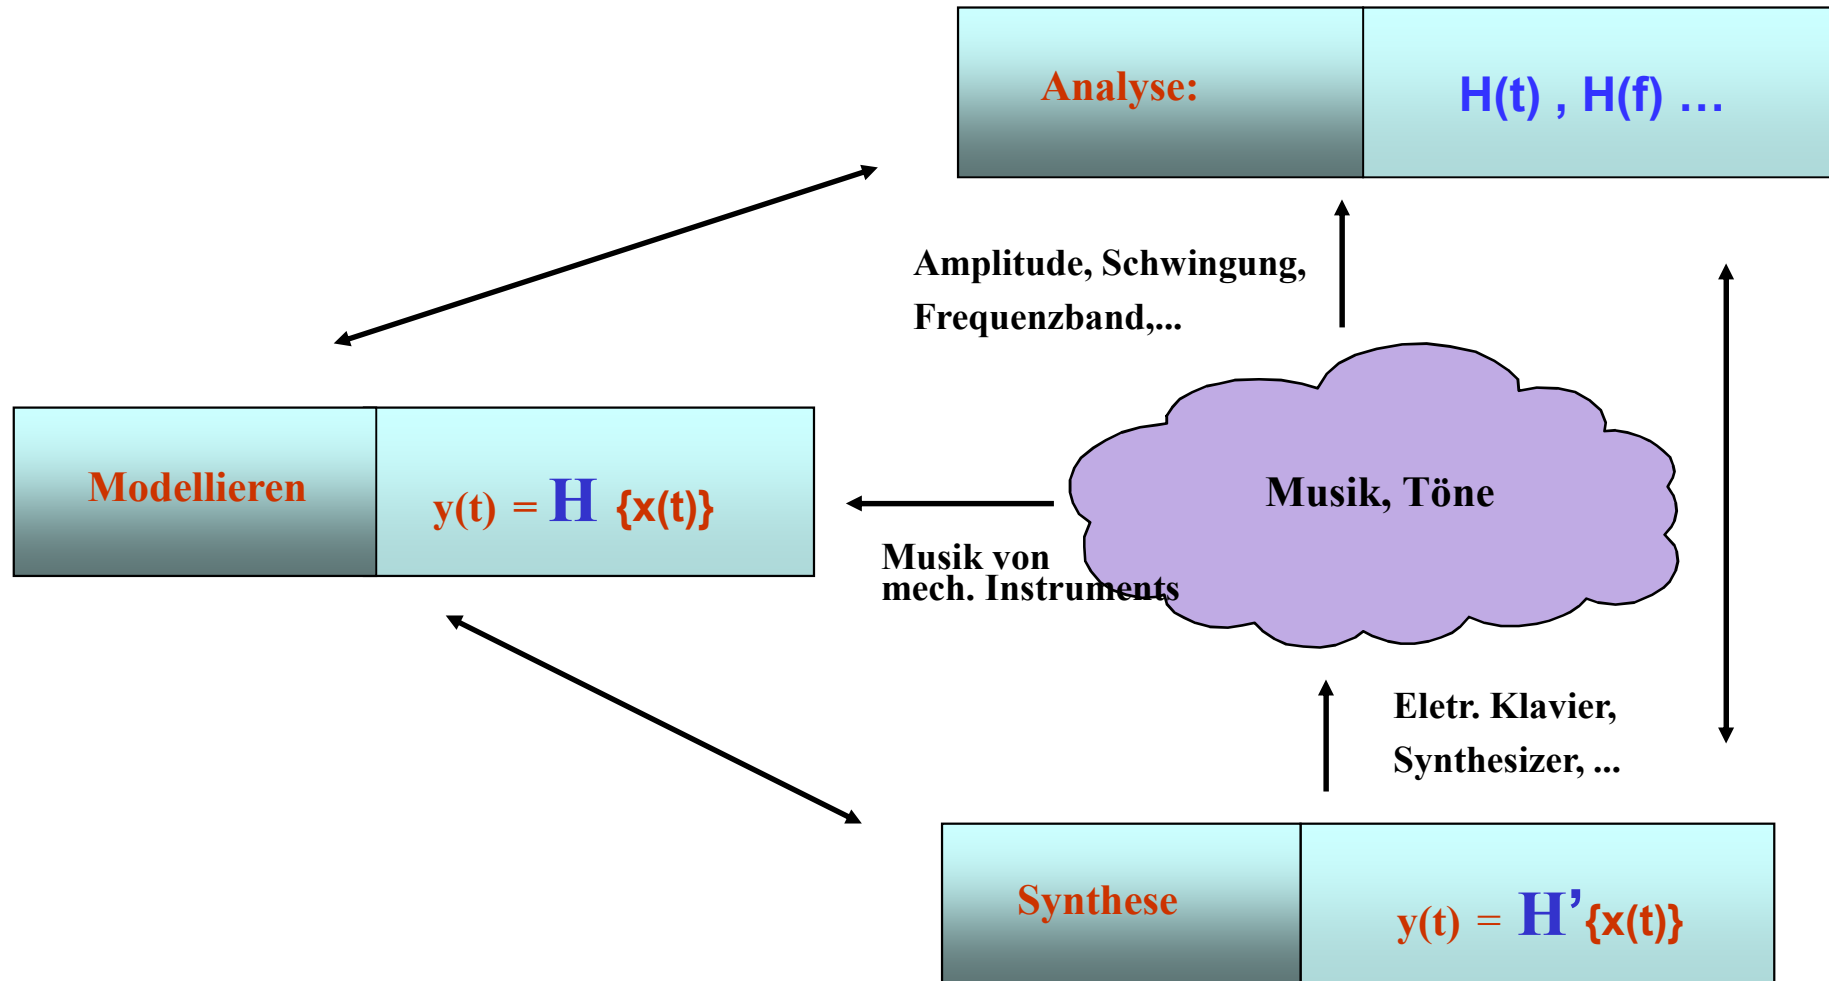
Analyse:

H(t) , H(f) …

Amplitude, Schwingung, Frequenzband,...

Modellieren

$y(t) = H \{x(t)\}$

Musik, Töne

Musik von mech. Instruments

Eletr. Klavier, Synthesizer, ...

Synthese

$y(t) = H'\{x(t)\}$